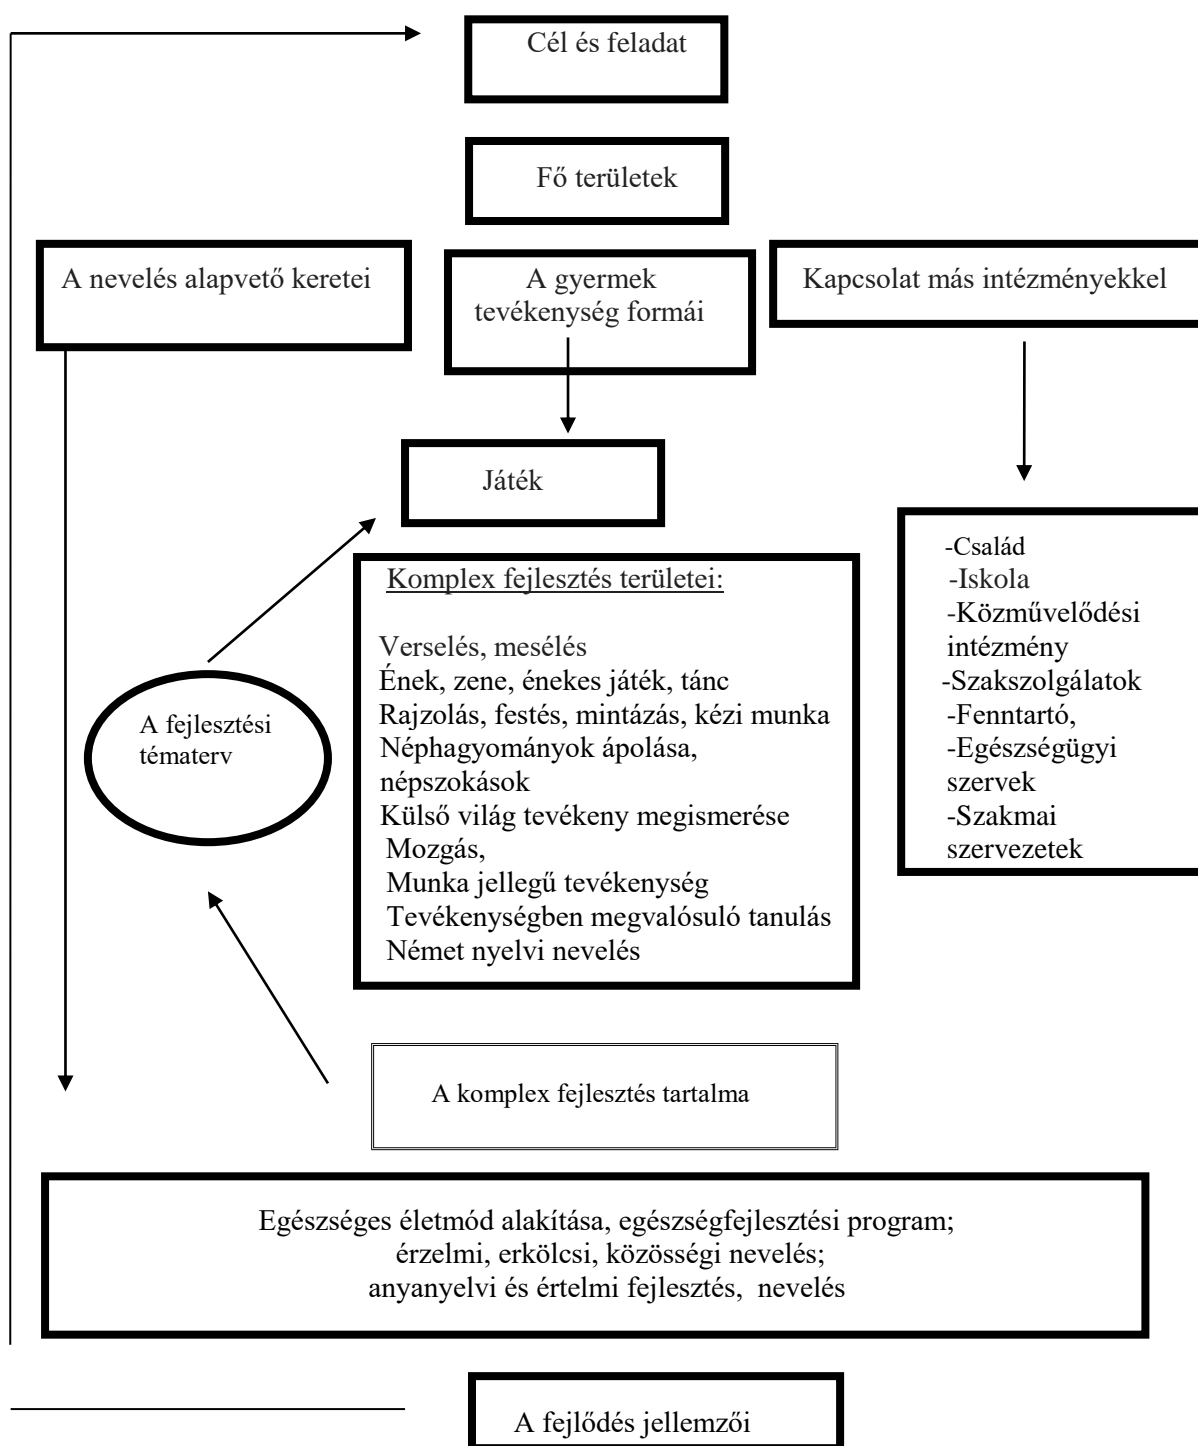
Cél és feladat

Fő területek

A nevelés alapvető keretei

A gyermek tevékenység formái

Kapcsolat más intézményekkel

Játék

Komplex fejlesztés területei:

Verselés, mesélés
Ének, zene, énekes játék, tánc
Rajzolás, festés, mintázás, kézi munka
Néphagyományok ápolása, népszokások
Külső világ tevékeny megismerése
Mozgás,
Munka jellegű tevékenység
Tevékenységben megvalósuló tanulás
Német nyelvi nevelés

-Család
-Iskola
-Közművelődési intézmény
-Szakszolgálatok
-Fenntartó,
-Egészségügyi szervek
-Szakmai szervezetek

A fejlesztési tématerv

A komplex fejlesztés tartalma

Egészséges életmód alakítása, egészségfejlesztési program;
érzelmi, erkölcsi, közösségi nevelés;
anyanyelvi és értelmi fejlesztés, nevelés

A fejlődés jellemzői